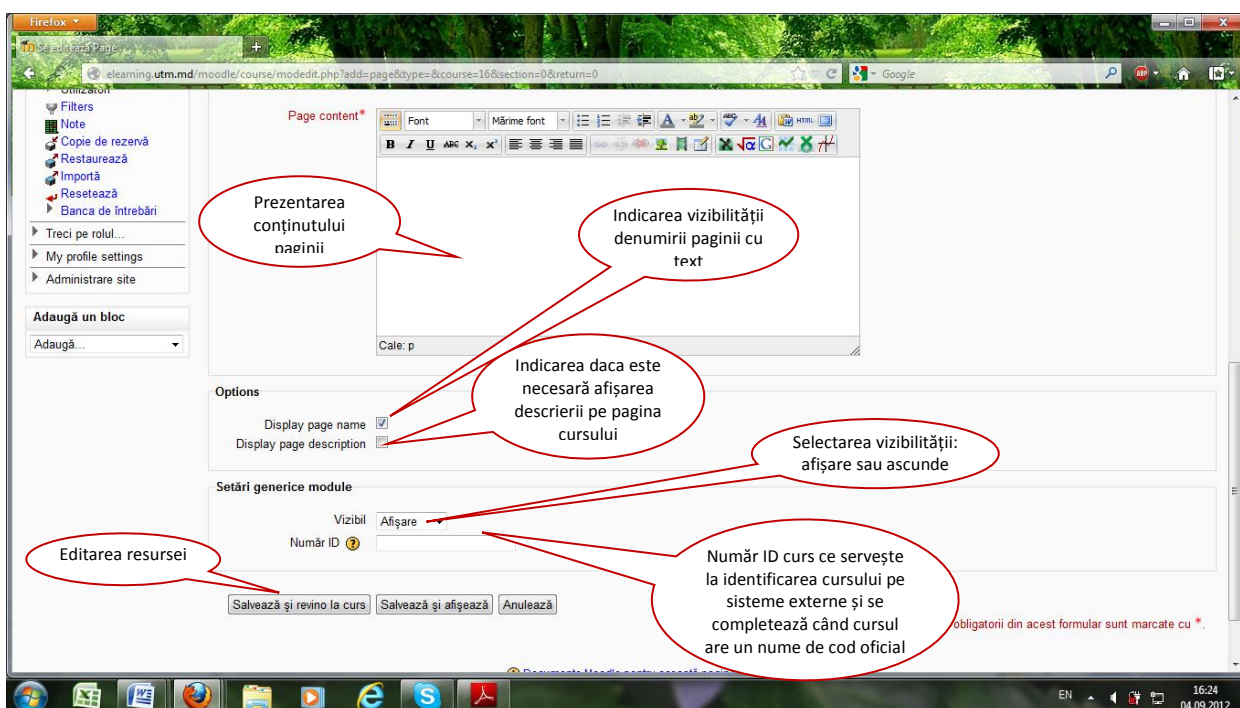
Firefox

Se editează Page

elearning.utm.md/moodle/course/modedit.php?add=page&type=&course=16&section=0&return=0

Google

Utilizatori
Filters
Note
Copie de rezervă
Restaurează
Importă
Resetează
Banca de întrebări

Treci pe rolul...
My profile settings
Administrare site

Adaugă un bloc
Adaugă...

Page content*

Font
Mărime font

Cale: p

Prezentarea conținutului paginii

Indicarea vizibilității denumirii paginii cu text

Indicarea daca este necesară afișarea descrierii pe pagina cursului

Options
Display page name
Display page description

Selectarea vizibilității: afișare sau ascunde

Setări generice module
Vizibil Afișare
Număr ID

Editarea resursei

Număr ID curs ce servește la identificarea cursului pe sisteme externe și se completează când cursul are un nume de cod oficial

Salvează și revino la curs
Salvează și afișează
Anulează

obligatorii din acest formular sunt marcate cu *.

Documente Moodle pentru această pagină

EN
16:24
04.09.2012